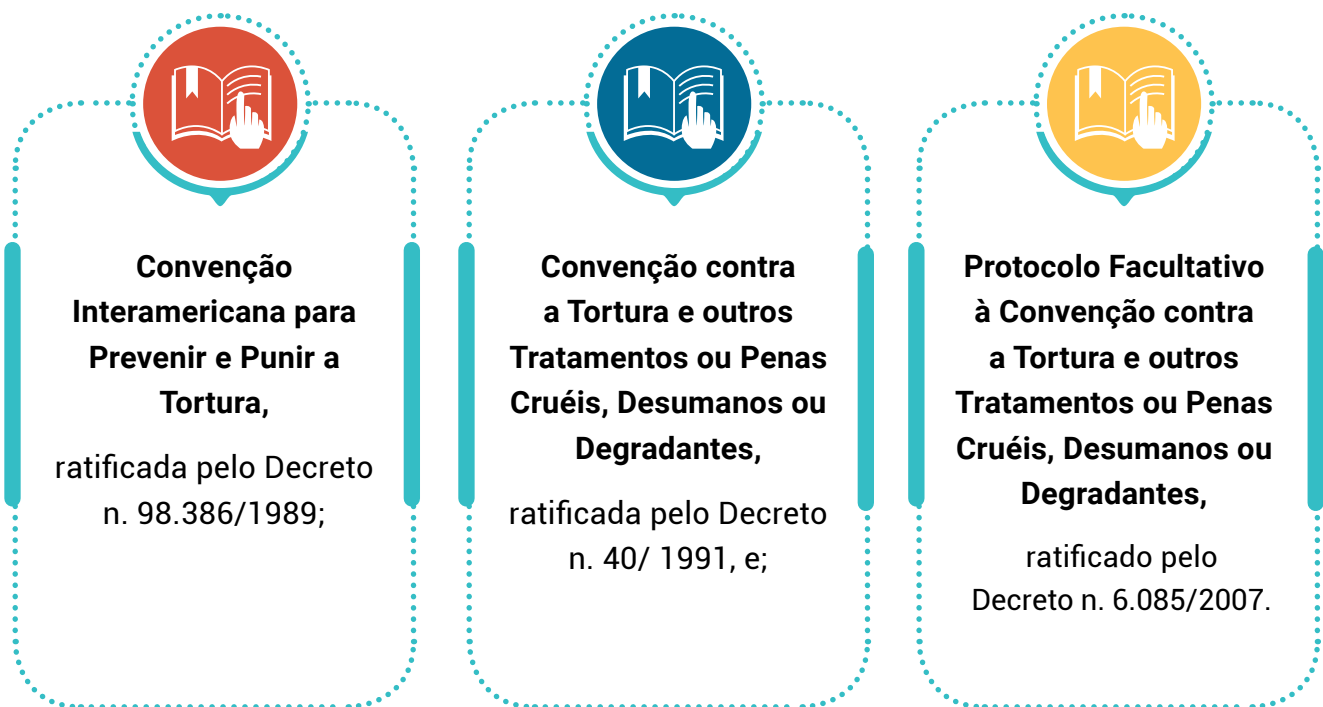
Convenção Interamericana para Prevenir e Punir a Tortura,

ratificada pelo Decreto n. 98.386/1989;

Convenção contra a Tortura e outros Tratamentos ou Penas Cruéis, Desumanos ou Degradantes,

ratificada pelo Decreto n. 40/ 1991, e;

Protocolo Facultativo à Convenção contra a Tortura e outros Tratamentos ou Penas Cruéis, Desumanos ou Degradantes,

ratificado pelo Decreto n. 6.085/2007.